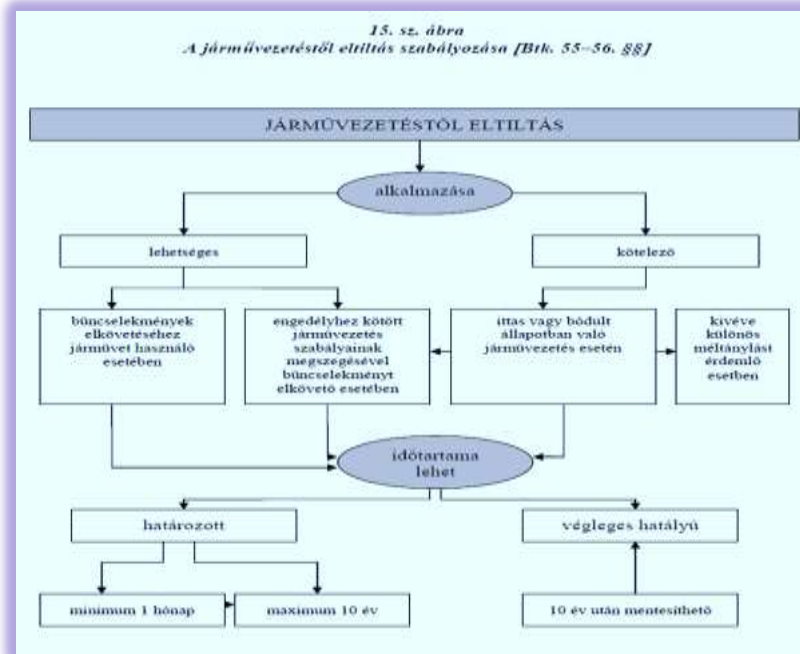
15. sz. ábra
A járművezetéstől eltiltás szabályozása [Btk. 55–56. §§]

JÁRMŰVEZETÉSTŐL ELTILTÁS

alkalmazása

lehetséges

kötelező

bűncselekmények elkövetéséhez járművet használó esetében

engedélyhez kötött járművezetés szabályainak megszegésével bűncselekményt elkövető esetében

ittas vagy bódult állapotban való járművezetés esetén

kivéve különös méltánylást érdemlő esetben

időtartama lehet

határozott

végleges hatályú

minimum 1 hónap

maximum 10 év

10 év után mentesíthető